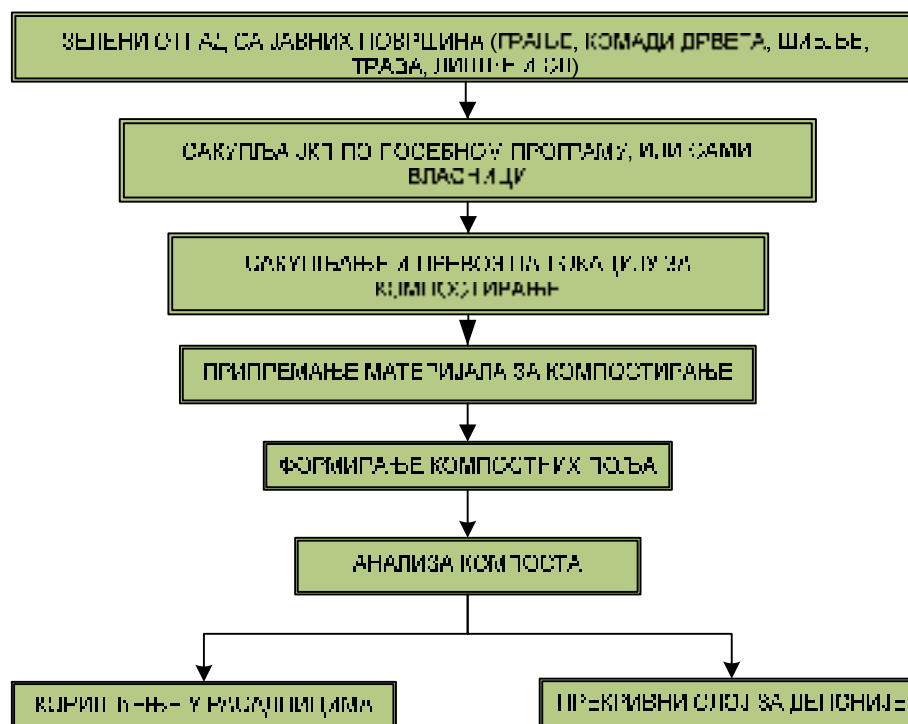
ЗЕЛЕНИ ОТПАД СА ЈАВНИХ ПОВРШИНА (ГРАЊЕ, КОМАДИ ДРВЕТА, ШИШЉЕ, ТРАВА, ЛИШЋЕ И СЛ)

САКУПЉА ЈКП ПО ПОСЕБНОМ ПРОГРАМУ, ИЛИ САМИ ВЛАСНИЦИ

САКУПЉАЊЕ И ПРЕВОЗ НА ЛОКАЦИЈУ ЗА КОМПОСТИРАЊЕ

ПРИПРЕМАЊЕ МАТЕРИЈАЛА ЗА КОМПОСТИРАЊЕ

ФОРМИРАЊЕ КОМПОСТНИХ ПОЉА

АНАЛИЗА КОМПОСТА

КОРИШЋЕЊЕ У РАСАДНИЦИМА

ПРЕКРИВНИ СЛОЈ ЗА ДЕПОНИЈЕ